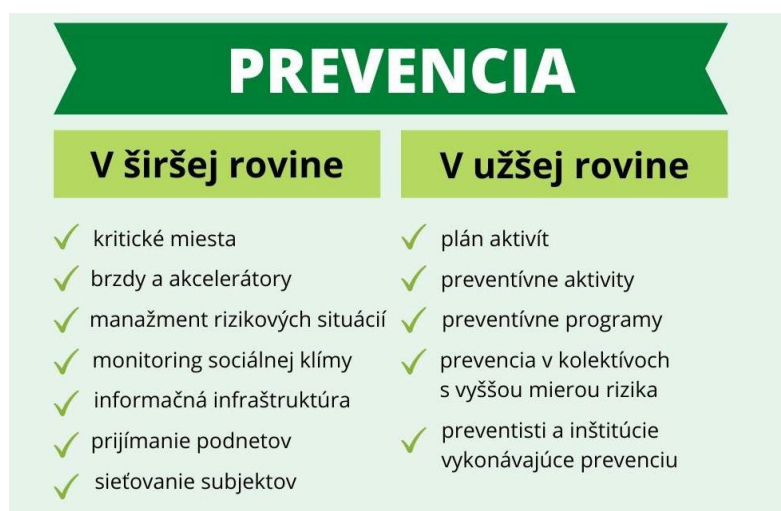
PREVENCIA

V širšej rovine

kritické miesta
brzdy a akcelerátory
manažment rizikových situácií
monitoring sociálnej klímy
informačná infraštruktúra
prijímanie podnetov
sieťovanie subjektov

V užšej rovine

plán aktivít
preventívne aktivity
preventívne programy
prevencia v kolektívoch s vyššou mierou rizika
preventisti a inštitúcie vykonávajúce prevenciu